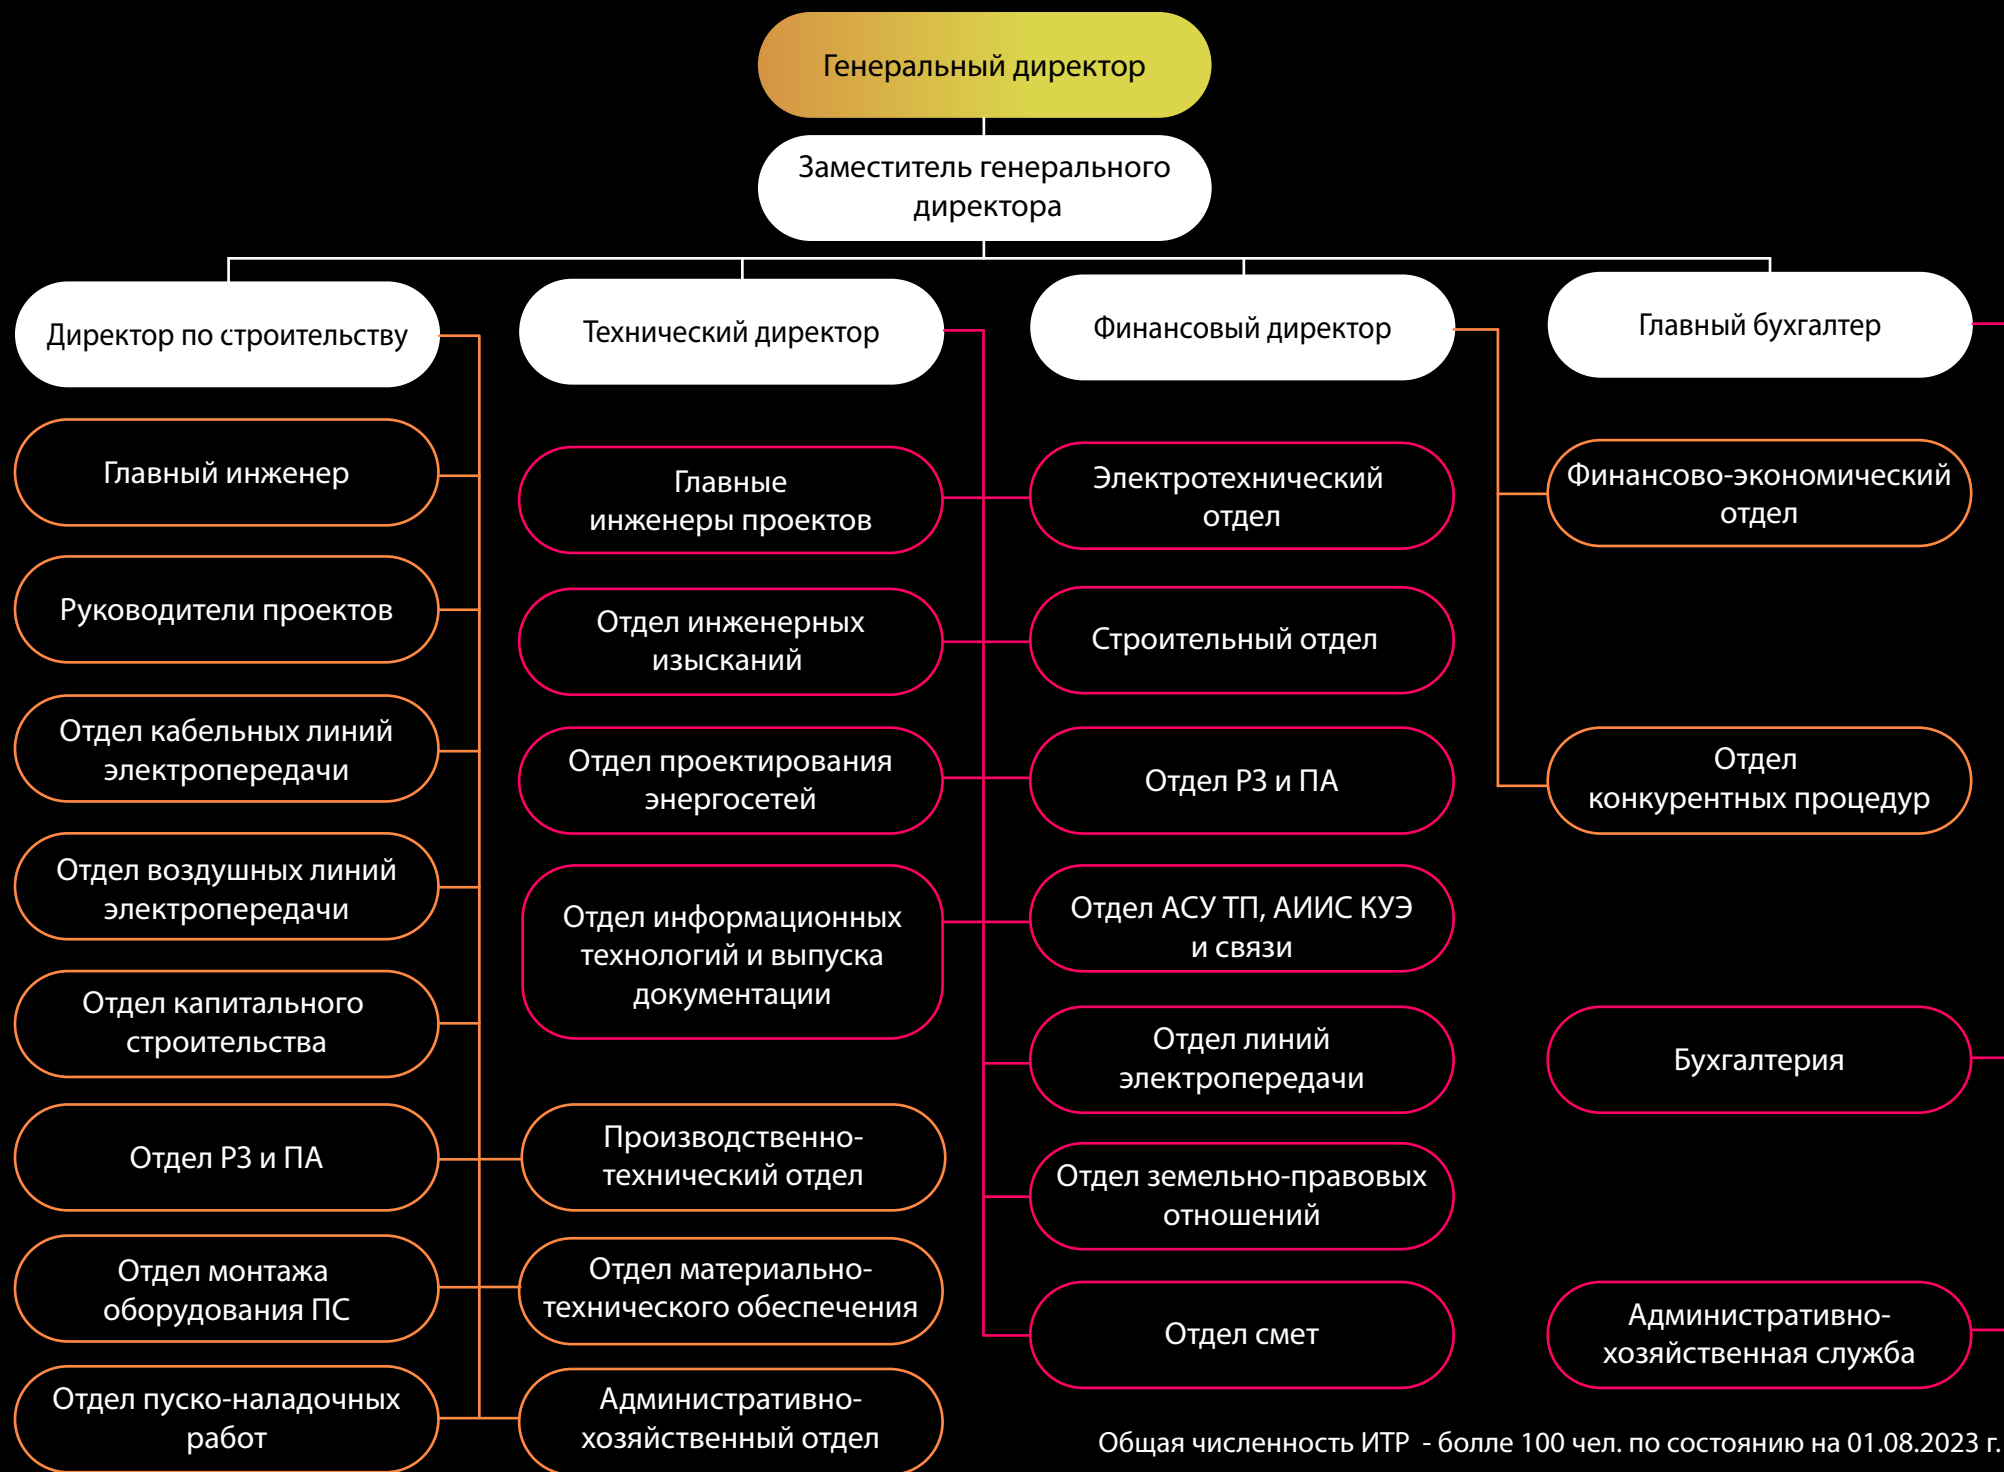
Генеральный директор

Заместитель генерального директора

Директор по строительству

Технический директор

Финансовый директор

Главный бухгалтер

Главный инженер

Руководители проектов

Отдел кабельных линий электропередачи

Отдел воздушных линий электропередачи

Отдел капитального строительства

Отдел РЗ и ПА

Отдел монтажа оборудования ПС

Отдел пуско-наладочных работ

Главные инженеры проектов

Отдел инженерных изысканий

Отдел проектирования энергосетей

Отдел информационных технологий и выпуска документации

Производственно-технический отдел

Отдел материально-технического обеспечения

Административно-хозяйственный отдел

Электротехнический отдел

Строительный отдел

Отдел РЗ и ПА

Отдел АСУ ТП, АИИС КУЭ и связи

Отдел линий электропередачи

Отдел земельно-правовых отношений

Отдел смет

Финансово-экономический отдел

Отдел конкурентных процедур

Бухгалтерия

Административно-хозяйственная служба

Общая численность ИТР - болле 100 чел. по состоянию на 01.08.2023 г.